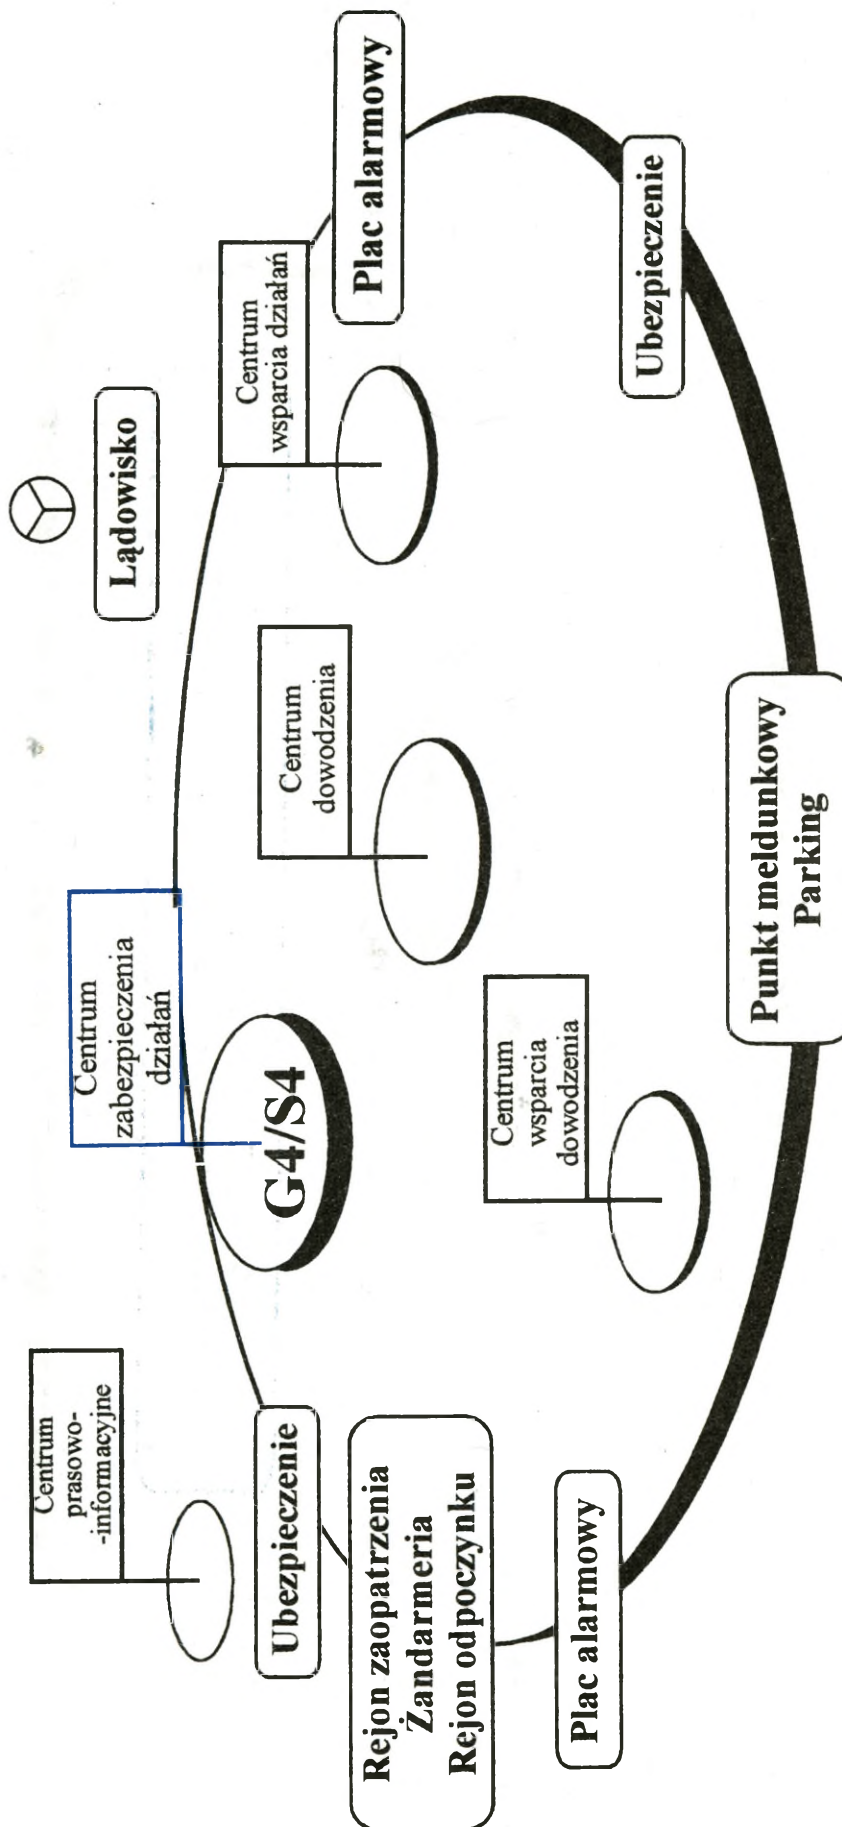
Centrum prasowo-informacyjne

Ubezpieczenie

Rejon zaopatrzenia
Żandarmeria
Rejon odpoczynku

Plac alarmowy

Centrum zabezpieczenia działań

G4/S4

Centrum wsparcia dowodzenia

Centrum dowodzenia

Punkt meldunkowy
Parking

Lądowisko

Centrum wsparcia działań

Ubezpieczenie

Plac alarmowy